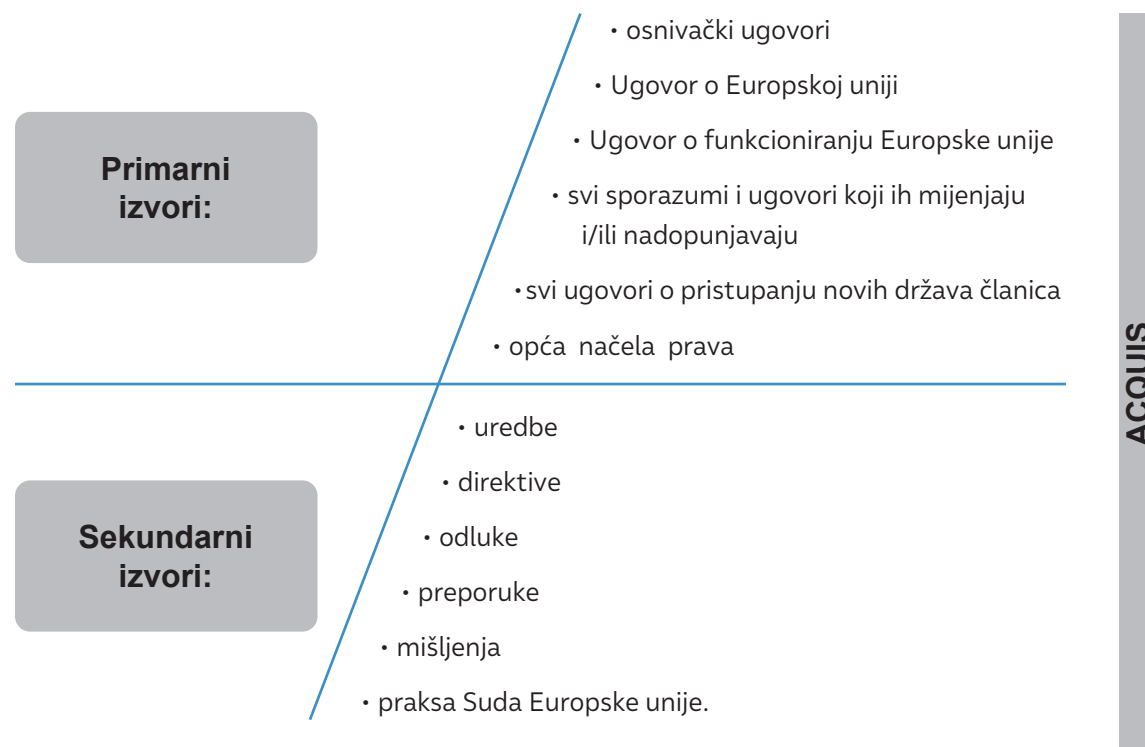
Primarni izvori:

• osnivački ugovori

• Ugovor o Europskoj uniji

• Ugovor o funkcioniranju Europske unije

• svi sporazumi i ugovori koji ih mijenjaju i/ili nadopunjavaju

• svi ugovori o pristupanju novih država članica

• opća načela prava

Sekundarni izvori:

• uredbe

• direktive

• odluke

• preporuke

• mišljenja

• praksa Suda Europske unije.

ACQUIS